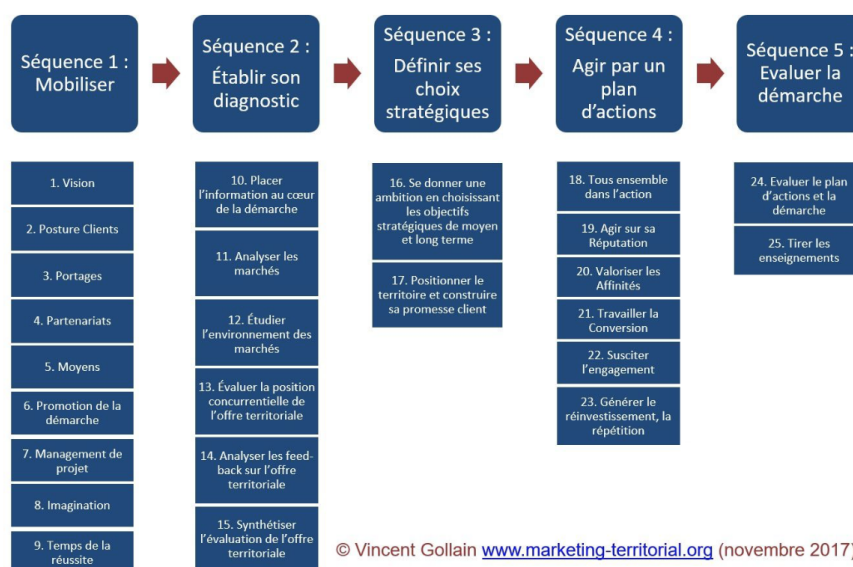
Séquence 1 : Mobiliser

Séquence 2 : Établir son diagnostic

Séquence 3 : Définir ses choix stratégiques

Séquence 4 : Agir par un plan d'actions

Séquence 5 : Evaluer la démarche

1. Vision

2. Posture Clients

3. Portages

4. Partenariats

5. Moyens

6. Promotion de la démarche

7. Management de projet

8. Imagination

9. Temps de la réussite

10. Placer l'information au cœur de la démarche

11. Analyser les marchés

12. Étudier l'environnement des marchés

13. Évaluer la position concurrentielle de l'offre territoriale

14. Analyser les feed-back sur l'offre territoriale

15. Synthétiser l'évaluation de l'offre territoriale

16. Se donner une ambition en choisissant les objectifs stratégiques de moyen et long terme

17. Positionner le territoire et construire sa promesse client

18. Tous ensemble dans l'action

19. Agir sur sa Réputation

20. Valoriser les Affinités

21. Travailler la Conversion

22. Susciter l'engagement

23. Générer le réinvestissement, la répétition

24. Evaluer le plan d'actions et la démarche

25. Tirer les enseignements

© Vincent Gollain www.marketing-territorial.org (novembre 2017)